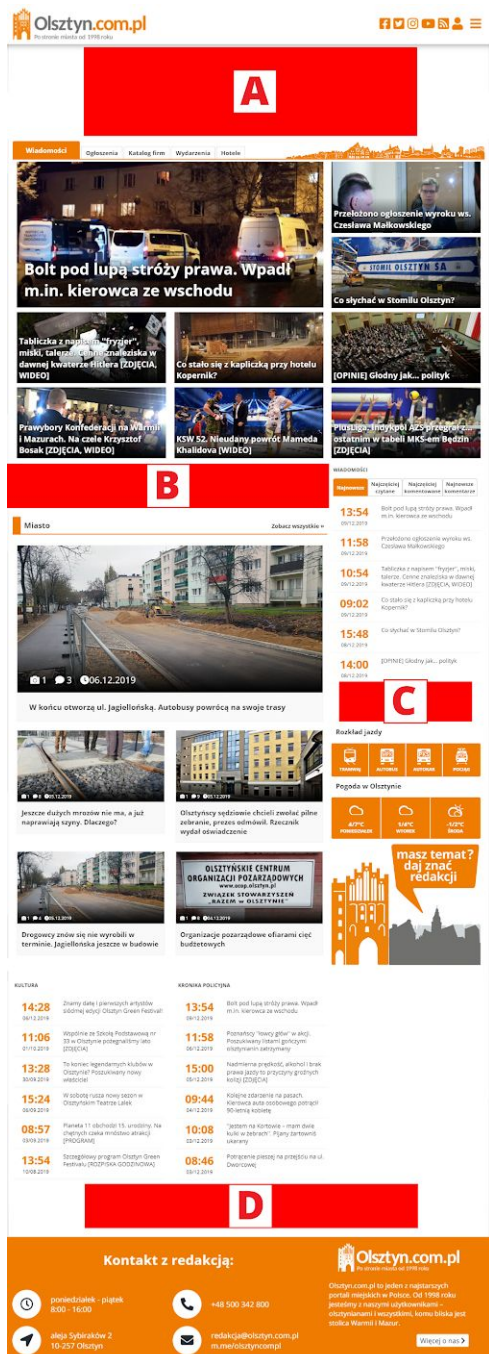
Olsztyn.com.pl
Po stronie miasta od 1998 roku

A

Wiadomości | Ogłoszenia | Katalog firm | Wydarzenia | Hotele

Bolt pod lupą stróży prawa. Wpadł m.in. kierowca ze wschodu

Przełożono ogłoszenie wyroku ws. Czesława Małkowskiego

Co słychać w Stomilu Olsztyn?

Tabliczka z napisem "fryzjer", miski, talerze. Cenne znaleziska w dawnej kwaterze Hitlera [ZDJĘCIA, WIDEO]

Co stało się z kapliczką przy hotelu Kopernik?

[OPINIE] Głodny jak... polityk

Prawybory Konfederacji na Warmii i Mazurach. Na czele Krzysztof Bosak [ZDJĘCIA, WIDEO]

KSW 52. Nieudany powrót Mameda Khalidova [WIDEO]

PlusLiga. Indykpol AZS przegrał z ostatnim w tabeli MKS-em Będzin [ZDJĘCIA]

B

WIADOMOŚCI
Najnowsze | Najczęściej czytane | Najczęściej komentowane | Najnowsze komentarze

13:54 09.12.2019 Bolt pod lupą stróży prawa. Wpadł m.in. kierowca ze wschodu
11:58 09.12.2019 Przełożono ogłoszenie wyroku ws. Czesława Małkowskiego
10:54 09.12.2019 Tabliczka z napisem "fryzjer", miski, talerze. Cenne znaleziska w dawnej kwaterze Hitlera [ZDJĘCIA, WIDEO]
09:02 09.12.2019 Co stało się z kapliczką przy hotelu Kopernik?
15:48 08.12.2019 Co słychać w Stomilu Olsztyn?
14:00 08.12.2019 [OPINIE] Głodny jak... polityk

Miasto
Zobacz wszystkie »

1 3 06.12.2019
W końcu otworzą ul. Jagiellońską. Autobusy powrócą na swoje trasy

Jeszcze dużych mrozów nie ma, a już naprawiają szyny. Dlaczego?

Olsztyńscy sędziowie chcieli zwołać pilne zebranie, prezes odmówił. Rzecznik wydał oświadczenie

Drogowcy znów się nie wyrobili w terminie. Jagiellońska jeszcze w budowie

Organizacje pozarządowe ofiarami cięć budżetowych

OLSZTYŃSKIE CENTRUM ORGANIZACJI POZARZĄDOWYCH
www.ocop.olsztyn.pl
ZWIĄZEK STOWARZYSZEŃ „RAZEM W OLSZTYNIE”

C

Rozkład jazdy
TRAMWAJ | AUTOBUS | AUTOBUS | POCIĄG

Pogoda w Olsztynie
PONIEDZIAŁEK | WTOREK | ŚRODA

masz temat? daj znać redakcji

KULTURA
14:28 09.12.2019 Znamy datę i pierwszych artystów siódmej edycji Olsztyn Green Festival!
11:06 07.12.2019 Wspólnie ze Szkołą Podstawową nr 33 w Olsztynie pożegnaliśmy lato [ZDJĘCIA]
13:28 30.09.2019 To koniec legendarnych klubów w Olsztynie? Poszukiwany nowy właściciel
15:24 04.09.2019 W sobotę rusza nowy sezon w Olsztyńskim Teatrze Lalek
08:57 03.09.2019 Planeta 11 obchodzi 15. urodziny. Na chętnych czeka mnóstwo atrakcji [PROGRAM]
13:54 10.08.2019 Szczegółowy program Olsztyn Green Festiwalu [ROZPISKA GODZINOWA]

KRONIKA POLICYJNA
13:54 09.12.2019 Bolt pod lupą stróży prawa. Wpadł m.in. kierowca ze wschodu
11:58 09.12.2019 Poznański "łowcy głów" w akcji. Poszukiwany listami gończymi olsztynianin zatrzymany
15:00 08.12.2019 Nadmierna prędkość, alkohol i brak prawa jazdy to przyczyny groźnych kolizji [ZDJĘCIA]
09:44 06.12.2019 Kolejne zdarzenie na pasach. Kierowca auta osobowego potrącił 90-letnią kobietę
10:08 05.12.2019 "Jestem na Kortowie – mam dwie kule w żebrach". Pijany żartowniś ukarany
08:46 04.12.2019 Potrącenie pieszej na przejściu na ul. Dworcowej

D

Kontakt z redakcją:
poniedziałek - piątek 8:00 - 16:00
+48 500 342 800
aleja Sybiraków 2 10-257 Olsztyn
redakcja@olsztyn.com.pl m.me/olsztyncompl

Olsztyn.com.pl
Po stronie miasta od 1998 roku
Olsztyn.com.pl to jeden z najstarszych portali miejskich w Polsce. Od 1998 roku jesteśmy z naszymi użytkownikami - olsztynianami i wszystkimi, komu bliska jest stolica Warmii i Mazur.
Więcej o nas >